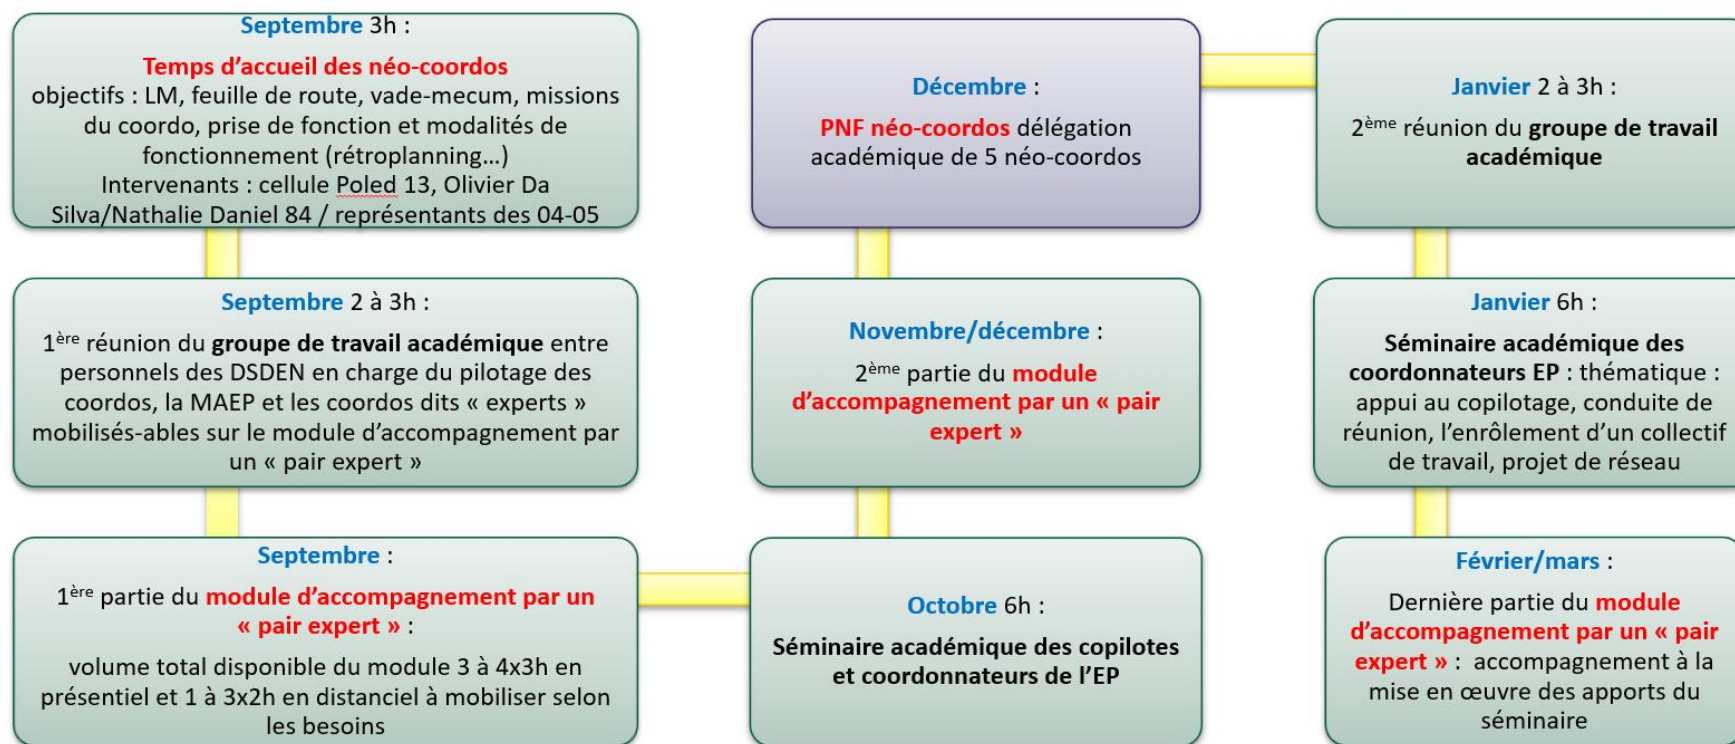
Septembre 3h :

Temps d'accueil des néo-coordos
objectifs : LM, feuille de route, vade-mecum, missions du coordo, prise de fonction et modalités de fonctionnement (rétroplanning…)
Intervenants : cellule Poled 13, Olivier Da Silva/Nathalie Daniel 84 / représentants des 04-05

Septembre 2 à 3h :

1$^{ère}$ réunion du groupe de travail académique entre personnels des DSDEN en charge du pilotage des coordos, la MAEP et les coordos dits « experts » mobilisés-ables sur le module d'accompagnement par un « pair expert »

Septembre :

1$^{ère}$ partie du module d'accompagnement par un « pair expert » :

volume total disponible du module 3 à 4x3h en présentiel et 1 à 3x2h en distanciel à mobiliser selon les besoins

Octobre 6h :

Séminaire académique des copilotes et coordonnateurs de l'EP

Novembre/décembre :

2$^{ème}$ partie du module d'accompagnement par un « pair expert »

Décembre :

PNF néo-coordos délégation académique de 5 néo-coordos

Janvier 2 à 3h :

2$^{ème}$ réunion du groupe de travail académique

Janvier 6h :

Séminaire académique des coordonnateurs EP : thématique : appui au copilotage, conduite de réunion, l'enrôlement d'un collectif de travail, projet de réseau

Février/mars :

Dernière partie du module d'accompagnement par un « pair expert » : accompagnement à la mise en œuvre des apports du séminaire